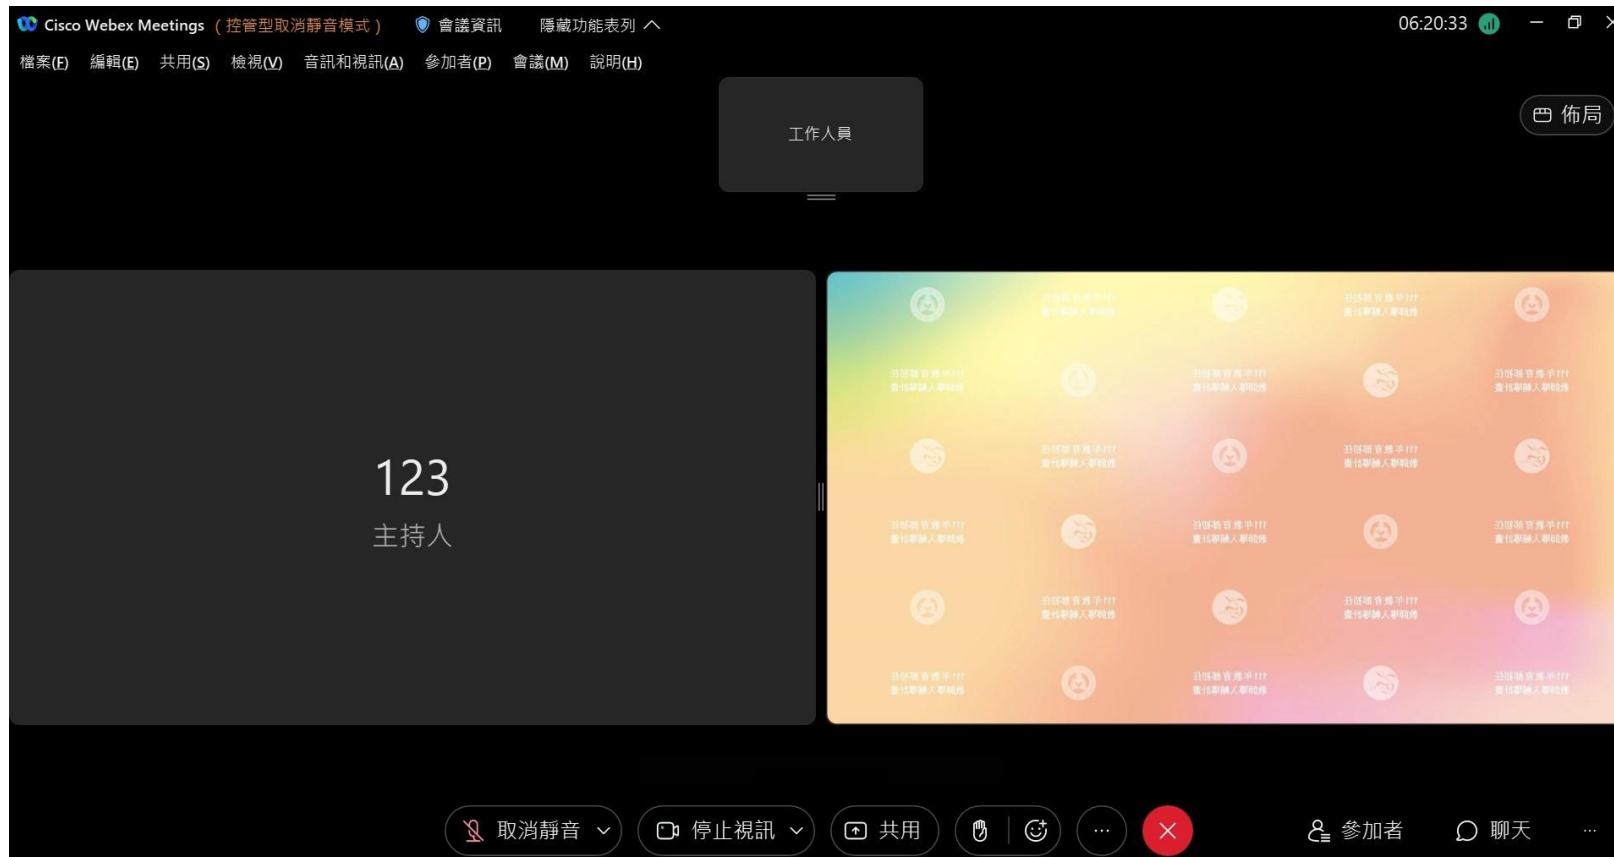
Cisco Webex Meetings （控管型取消靜音模式） 會議資訊 隱藏功能表列

06:20:33

檔案(F) 編輯(E) 共用(S) 檢視(V) 音訊和視訊(A) 參加者(P) 會議(M) 說明(H)

工作人員

佈局

123
主持人

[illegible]

取消靜音 停止視訊 共用 … 參加者 聊天 …